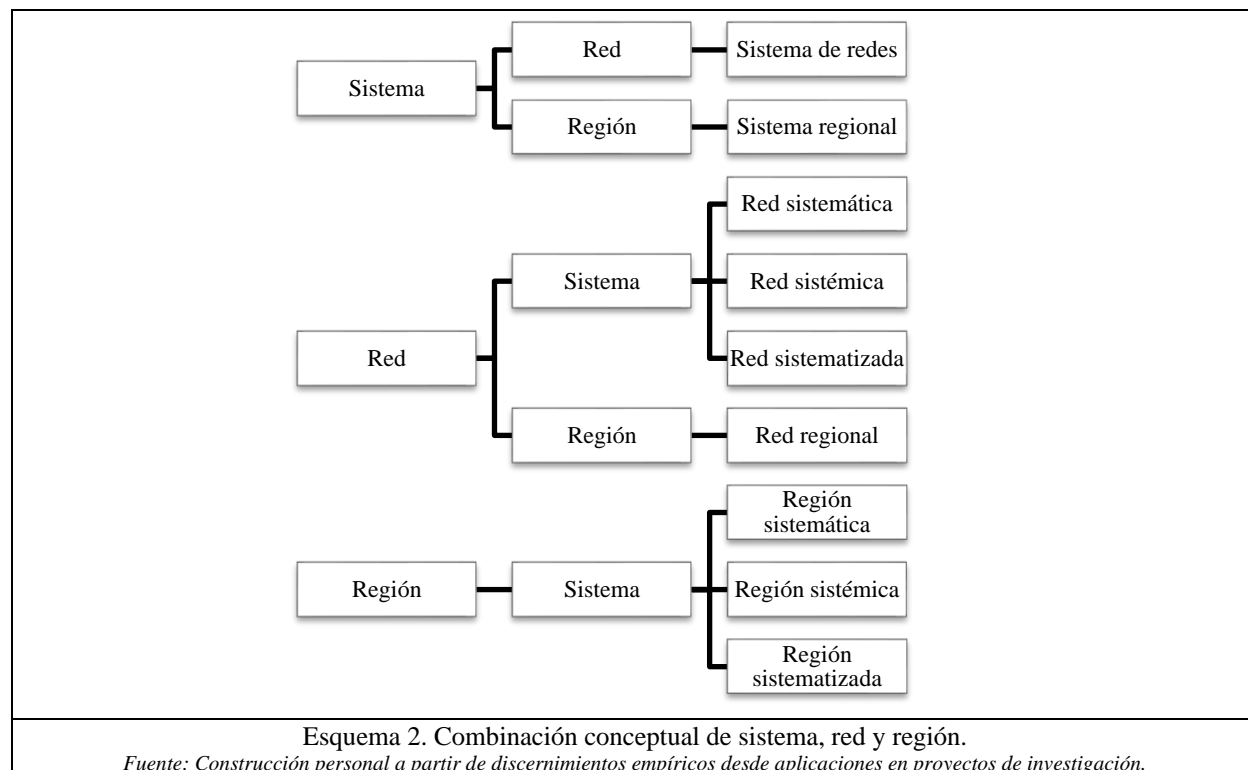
Sistema

Red

Sistema de redes

Región

Sistema regional

Red

Sistema

Red sistemática

Red sistémica

Red sistematizada

Región

Red regional

Región

Sistema

Región sistemática

Región sistémica

Región sistematizada

Esquema 2. Combinación conceptual de sistema, red y región.
*Fuente: Construcción personal a partir de discernimientos empíricos desde aplicaciones en proyectos de investigación.*